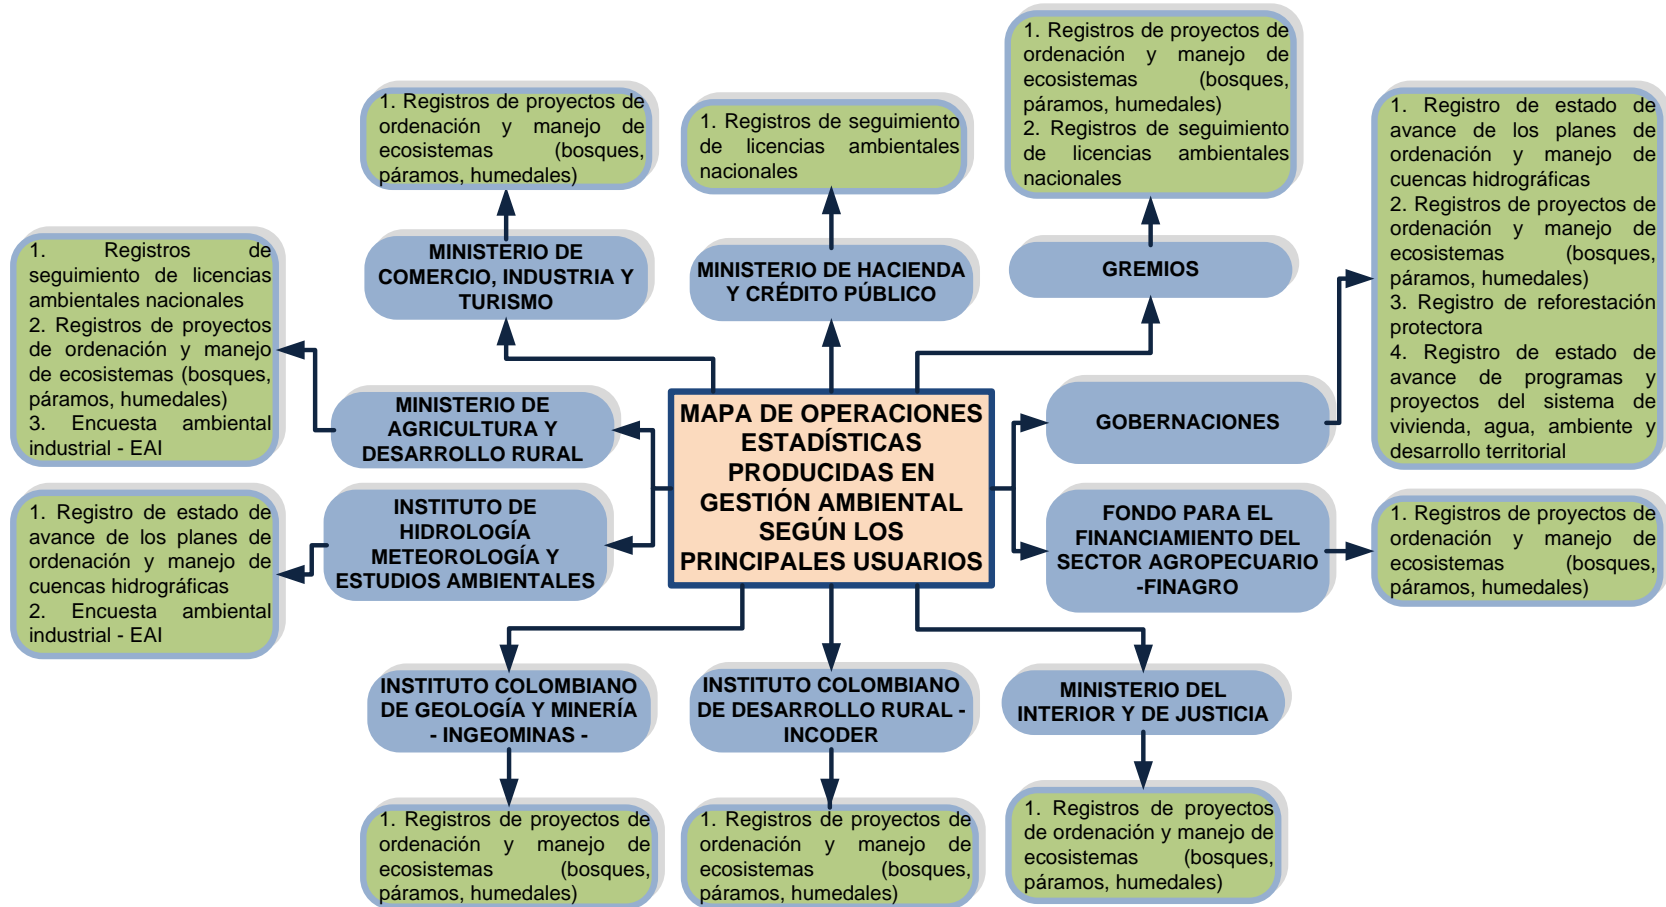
MAPA DE OPERACIONES ESTADÍSTICAS PRODUCIDAS EN GESTIÓN AMBIENTAL SEGÚN LOS PRINCIPALES USUARIOS

MINISTERIO DE COMERCIO, INDUSTRIA Y TURISMO

1. Registros de proyectos de ordenación y manejo de ecosistemas (bosques, páramos, humedales)

MINISTERIO DE HACIENDA Y CRÉDITO PÚBLICO

1. Registros de seguimiento de licencias ambientales nacionales

GREMIOS

1. Registros de proyectos de ordenación y manejo de ecosistemas (bosques, páramos, humedales)
2. Registros de seguimiento de licencias ambientales nacionales

MINISTERIO DE AGRICULTURA Y DESARROLLO RURAL

1. Registros de seguimiento de licencias ambientales nacionales
2. Registros de proyectos de ordenación y manejo de ecosistemas (bosques, páramos, humedales)
3. Encuesta ambiental industrial - EAI

INSTITUTO DE HIDROLOGÍA METEOROLOGÍA Y ESTUDIOS AMBIENTALES

1. Registro de estado de avance de los planes de ordenación y manejo de cuencas hidrográficas
2. Encuesta ambiental industrial - EAI

GOBERNACIONES

1. Registro de estado de avance de los planes de ordenación y manejo de cuencas hidrográficas
2. Registros de proyectos de ordenación y manejo de ecosistemas (bosques, páramos, humedales)
3. Registro de reforestación protectora
4. Registro de estado de avance de programas y proyectos del sistema de vivienda, agua, ambiente y desarrollo territorial

FONDO PARA EL FINANCIAMIENTO DEL SECTOR AGROPECUARIO -FINAGRO

1. Registros de proyectos de ordenación y manejo de ecosistemas (bosques, páramos, humedales)

INSTITUTO COLOMBIANO DE GEOLOGÍA Y MINERÍA - INGEOMINAS -

1. Registros de proyectos de ordenación y manejo de ecosistemas (bosques, páramos, humedales)

INSTITUTO COLOMBIANO DE DESARROLLO RURAL - INCODER

1. Registros de proyectos de ordenación y manejo de ecosistemas (bosques, páramos, humedales)

MINISTERIO DEL INTERIOR Y DE JUSTICIA

1. Registros de proyectos de ordenación y manejo de ecosistemas (bosques, páramos, humedales)